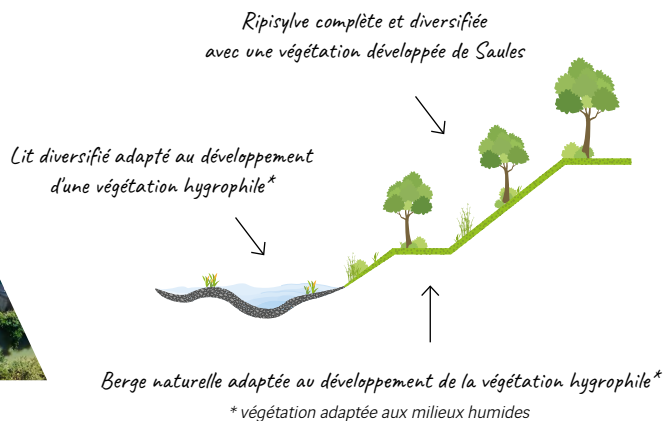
Ripisylve complète et diversifiée avec une végétation développée de Saules

Lit diversifié adapté au développement d'une végétation hygrophile*

Berge naturelle adaptée au développement de la végétation hygrophile*

* végétation adaptée aux milieux humides